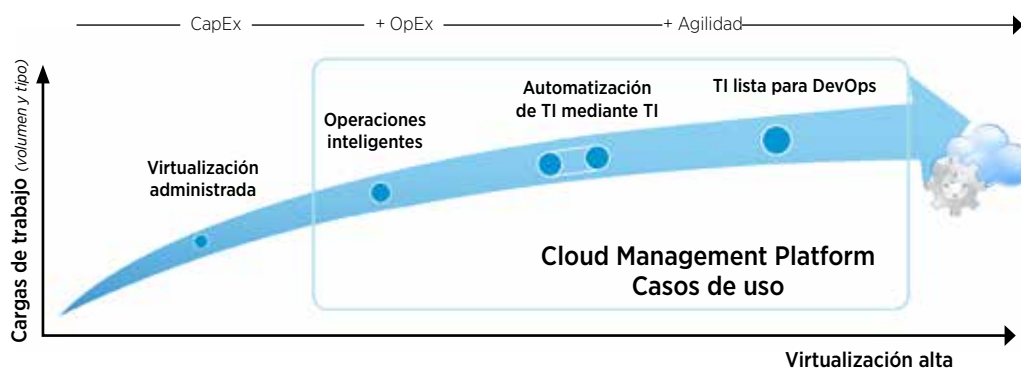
CapEx + OpEx + Agilidad

Cargas de trabajo (volumen y tipo)

Virtualización administrada

Operaciones inteligentes

Automatización de TI mediante TI

TI lista para DevOps

Cloud Management Platform
Casos de uso

Virtualización alta